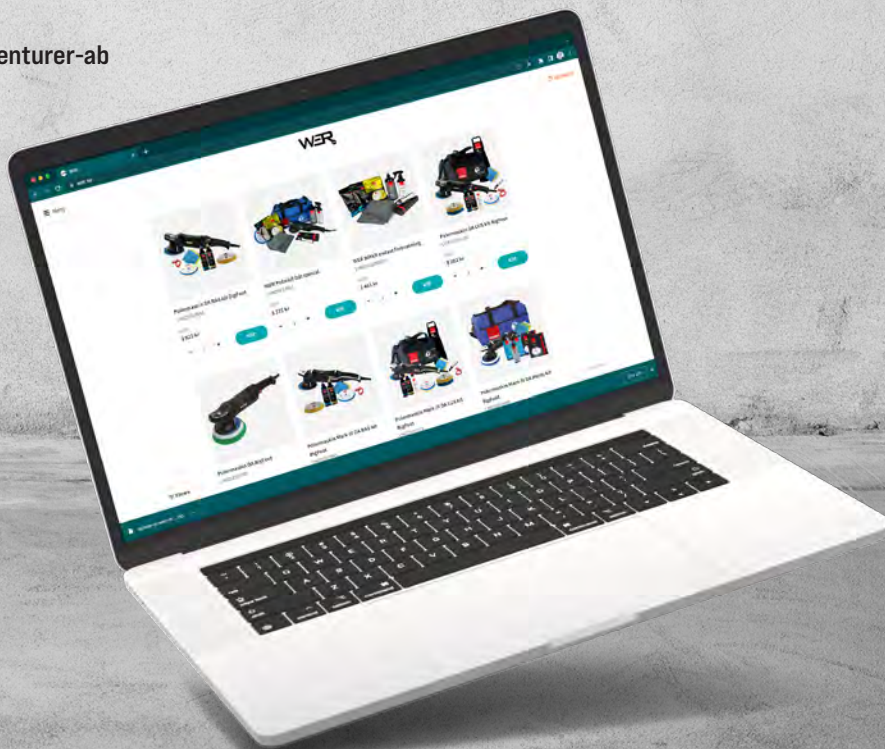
enturer-ab

WER

Meny

Polermaskin DA Rot LG BigFoot

Add

RUPES Polerkit Set special

3 777 kr

Add

RUPES polerkit Polermaskin

2 461 kr

Add

Polermaskin DA LK15 Kit BigFoot

2 302 kr

Add

Polermaskin DA BigFoot

Polermaskin Mark III DA RAS Kit BigFoot

Polermaskin Mark III DA LK15 Kit BigFoot

Polermaskin Mark III DA Mini Kit BigFoot

Filters